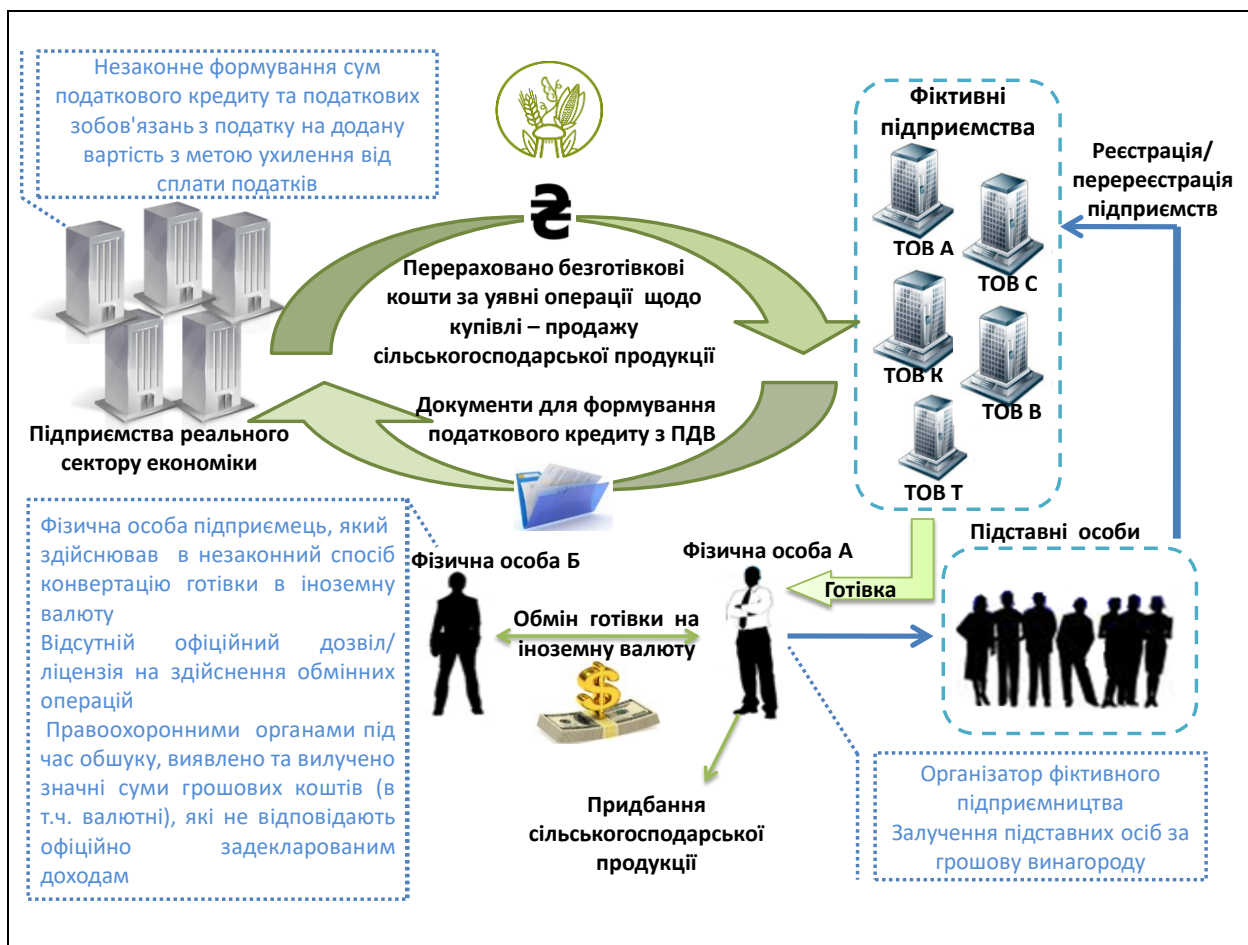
Незаконне формування сум податкового кредиту та податкових зобов'язань з податку на додану вартість з метою ухилення від сплати податків

₴

Фіктивні підприємства

Реєстрація/ перереєстрація підприємств

ТОВ А

ТОВ С

ТОВ К

ТОВ В

ТОВ Т

Перераховано безготівкові кошти за уявні операції щодо купівлі – продажу сільськогосподарської продукції

Документи для формування податкового кредиту з ПДВ

Підприємства реального сектору економіки

Фізична особа підприємець, який здійснював в незаконний спосіб конвертацію готівки в іноземну валюту
Відсутній офіційний дозвіл/ ліцензія на здійснення обмінних операцій
Правоохоронними органами під час обшуку, виявлено та вилучено значні суми грошових коштів (в т.ч. валютні), які не відповідають офіційно задекларованим доходам

Фізична особа Б

Фізична особа А

Підставні особи

Готівка

Обмін готівки на іноземну валюту

Придбання сільськогосподарської продукції

Організатор фіктивного підприємництва
Залучення підставних осіб за грошову винагороду